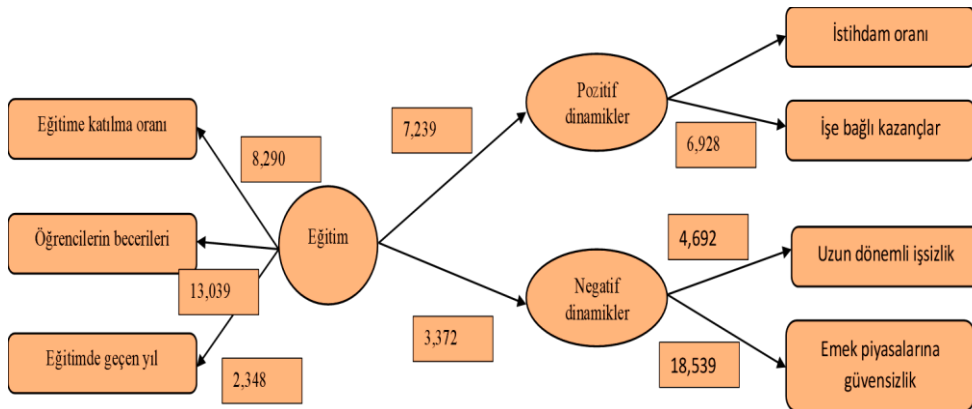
İstihdam oranı

Pozitif dinamikler

Eğitime katılma oranı

7,239

İşe bağlı kazançlar

8,290

6,928

Eğitim

4,692

Öğrencilerin becerileri

Uzun dönemli işsizlik

13,039

Negatif dinamikler

3,372

Emek piyasalarına güvensizlik

Eğitimde geçen yıl

18,539

2,348